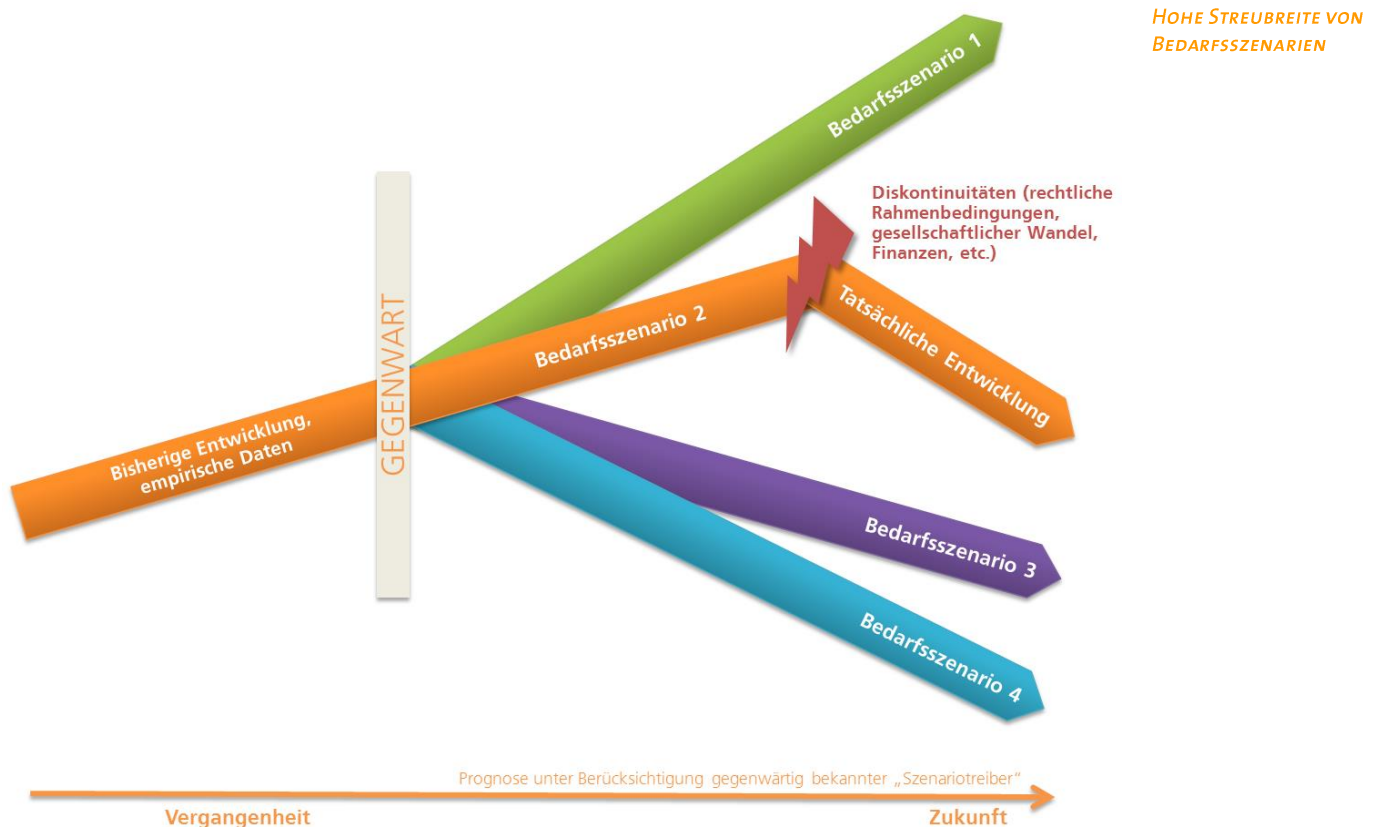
Hohe Streubreite von Bedarfsszenarien

Bedarfsszenario 1

Diskontinuitäten (rechtliche Rahmenbedingungen, gesellschaftlicher Wandel, Finanzen, etc.)

Bedarfsszenario 2

Tatsächliche Entwicklung

GEGENWART

Bisherige Entwicklung, empirische Daten

Bedarfsszenario 3

Bedarfsszenario 4

Prognose unter Berücksichtigung gegenwärtig bekannter „Szenariotreiber"

Vergangenheit

Zukunft